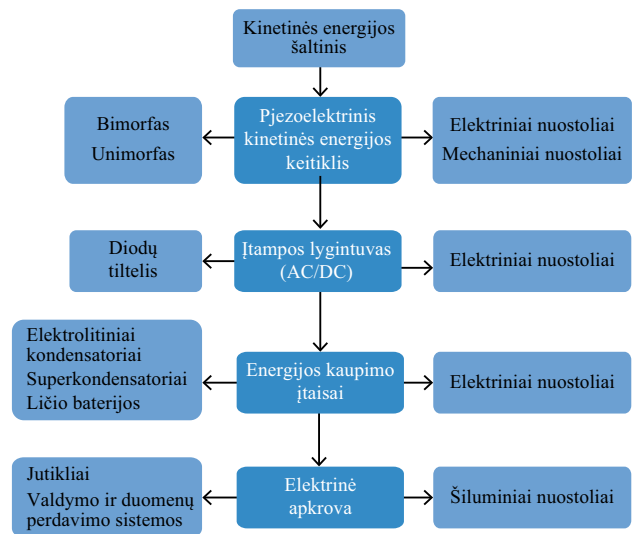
Kinetinės energijos šaltinis

Bimorfas
Unimorfas

Pjezoelektrinis kinetinės energijos keitiklis

Elektriniai nuostoliai
Mechaniniai nuostoliai

Diodų tiltelis

Įtampos lygintuvas (AC/DC)

Elektriniai nuostoliai

Elektrolitiniai kondensatoriai
Superkondensatoriai
Ličio baterijos

Energijos kaupimo įtaisai

Elektriniai nuostoliai

Jutikliai
Valdymo ir duomenų perdavimo sistemos

Elektrinė apkrova

Šiluminiai nuostoliai